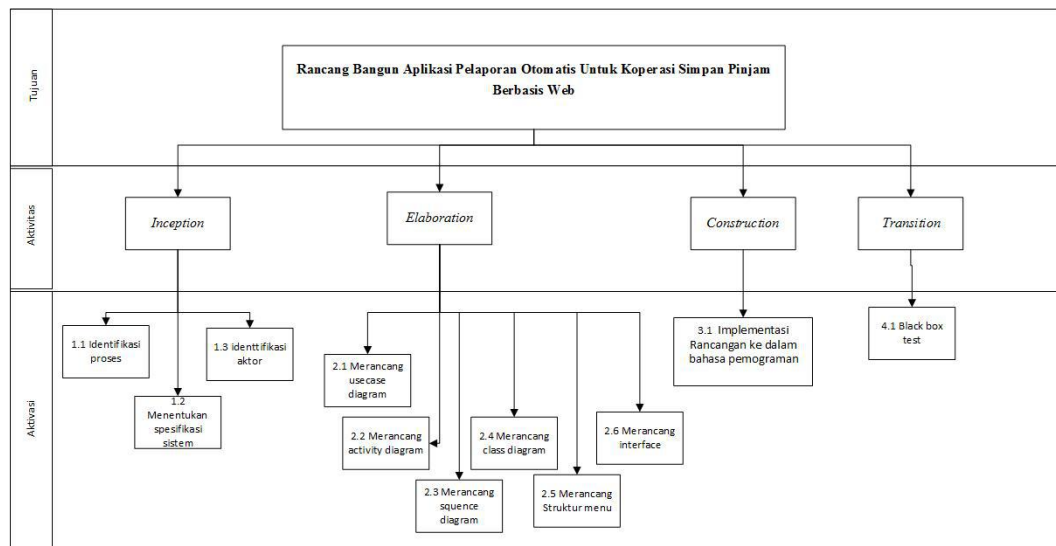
Tujuan

Rancang Bangun Aplikasi Pelaporan Otomatis Untuk Koperasi Simpan Pinjam Berbasis Web

Aktivitas

Inception

Elaboration

Construction

Transition

Aktivasi

1.1 Identifikasi proses

1.2 Menentukan spesifikasi sistem

1.3 identtifikasi aktor

2.1 Merancang usecase diagram

2.2 Merancang activity diagram

2.3 Merancang squence diagram

2.4 Merancang class diagram

2.5 Merancang Struktur menu

2.6 Merancang interface

3.1 Implementasi Rancangan ke dalam bahasa pemograman

4.1 Black box test